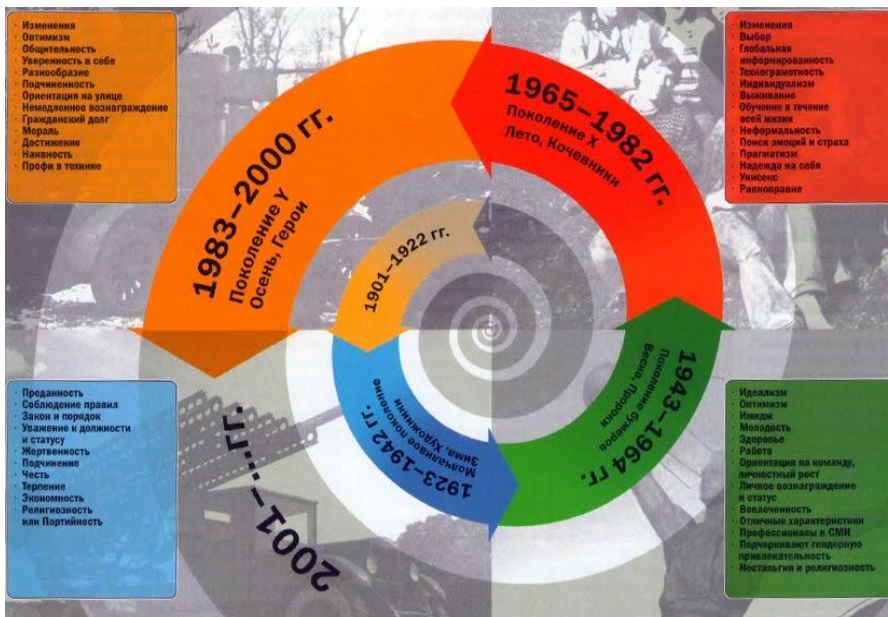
Изменения
Оптимизм
Общительность
Уверенность в себе
Разнообразие
Подчиненность
Ориентация на улице
Немедленное вознаграждение
Гражданский долг
Мораль
Достижение
Наивность
Профи в технике

Изменения
Выбор
Глобальная информированность
Техограмотность
Индивидуализм
Выживание
Обучение в течение всей жизни
Неформальность
Поиск эмоций и страха
Прагматизм
Надежда на себя
Унисекс
Равноправие

1983–2000 гг.
Поколение Y
Осень, Герои

1965–1982 гг.
Поколение X
Лето, Кочевники

1901–1922 гг.

1943–1964 гг.
Поколение бумеров
Весна, Пророки

1923–1942 гг.
Молчаливое поколение
Зима, Художники

2001-...гг.

Преданность
Соблюдение правил
Закон и порядок
Уважение к должности и статусу
Жертвенность
Подчинение
Честь
Терпение
Экономность
Религиозность или Партийность

Идеализм
Оптимизм
Имидж
Молодость
Здоровье
Работа
Ориентация на команду, личностный рост
Личное вознаграждение и статус
Вовлеченность
Отличные характеристики
Профессионалы в СМИ
Подчеркивают гендорную привлекательность
Ностальгия и религиозность